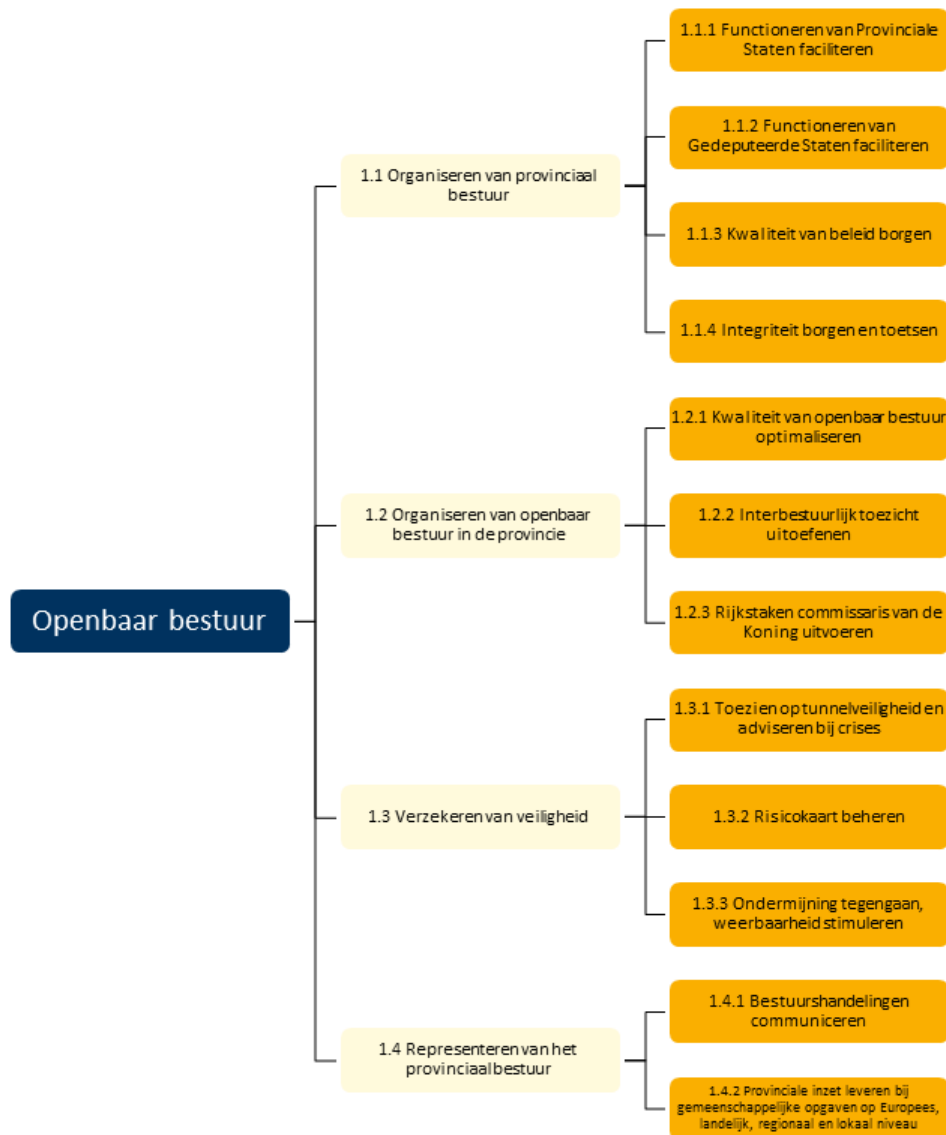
Openbaar bestuur

1.1 Organiseren van provinciaal bestuur

1.1.1 Functioneren van Provinciale Staten faciliteren

1.1.2 Functioneren van Gedeputeerde Staten faciliteren

1.1.3 Kwaliteit van beleid borgen

1.1.4 Integriteit borgen en toetsen

1.2 Organiseren van openbaar bestuur in de provincie

1.2.1 Kwaliteit van openbaar bestuur optimaliseren

1.2.2 Interbestuurlijk toezicht uitoefenen

1.2.3 Rijkstaken commissaris van de Koning uitvoeren

1.3 Verzekeren van veiligheid

1.3.1 Toezien op tunnelveiligheid en adviseren bij crises

1.3.2 Risicokaart beheren

1.3.3 Ondermijning tegengaan, weerbaarheid stimuleren

1.4 Representeren van het provinciaal bestuur

1.4.1 Bestuurshandelingen communiceren

1.4.2 Provinciale inzet leveren bij gemeenschappelijke opgaven op Europees, landelijk, regionaal en lokaal niveau